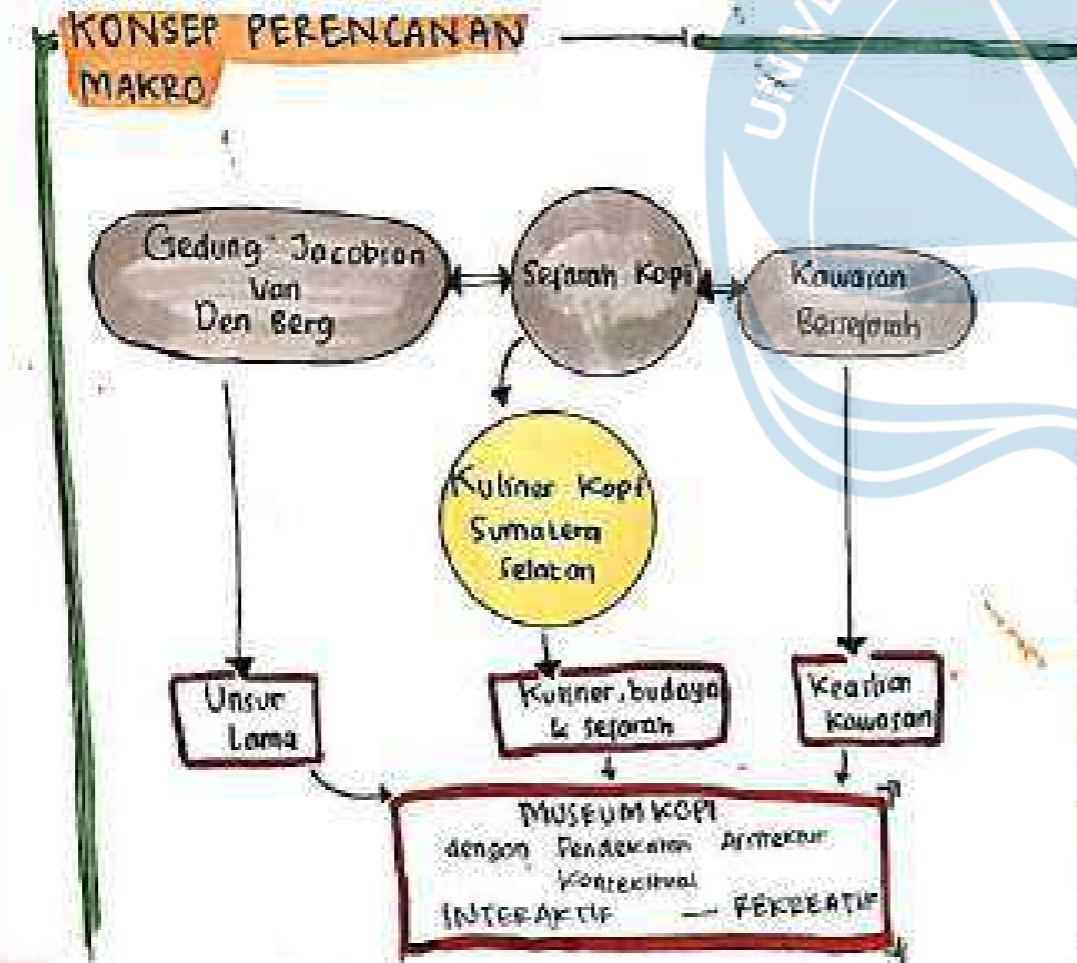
KONSEP PERENCANAAN MAKRO

Gedung Jacobson Van Den Berg

Sejarah Kopi

Kawasan Bersejarah

Kuliner Kopi Sumatera Selatan

Unsur Lama

Kuliner, budaya & sejarah

Keaslian Kawasan

MUSEUM KOPI
dengan Pendekatan Arsitektur Kontekstual
INTERAKTIF — REKREATIF

UNIV